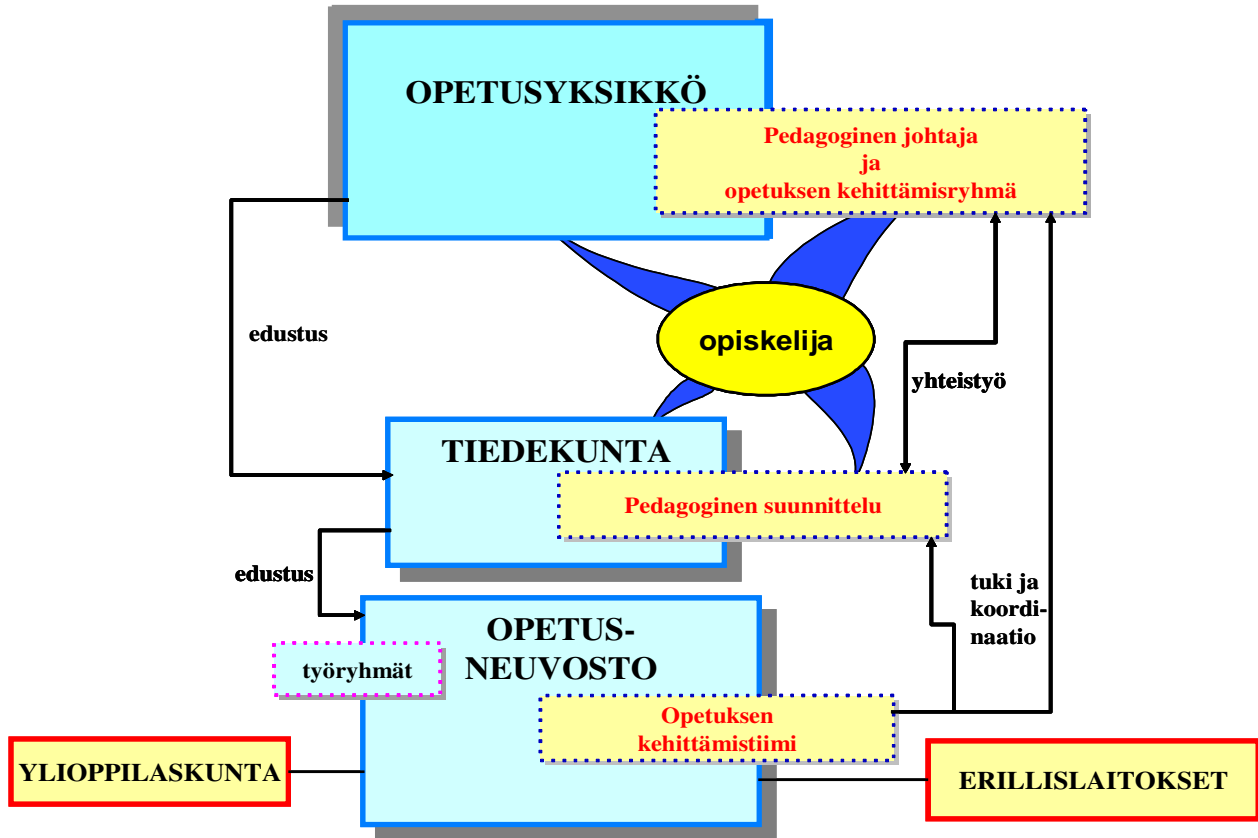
OPETUSYKSIKKÖ

Pedagoginen johtaja
ja
opetuksen kehittämisryhmä

edustus

opiskelija

yhteistyö

TIEDEKUNTA

Pedagoginen suunnittelu

edustus

tuki ja koordinaatio

OPETUSNEUVOSTO

työryhmät

Opetuksen kehittämistiimi

YLIOPPILASKUNTA

ERILLISLAITOKSET